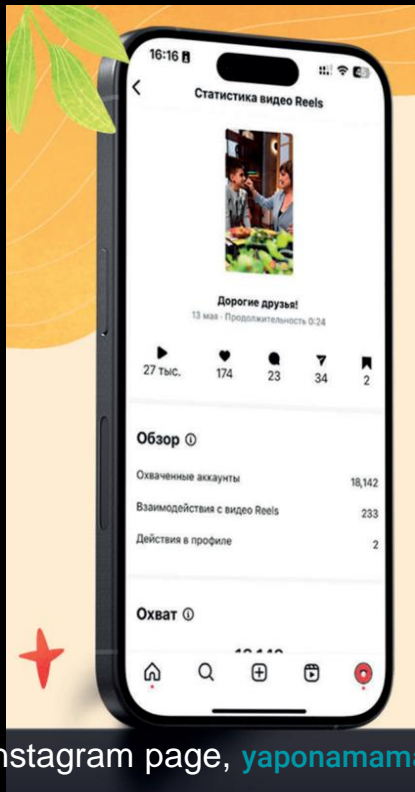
16:16

Статистика видео Reels

Дорогие друзья!

13 мая · Продолжительность 0:24

27 тыс. 174 23 34 2

Обзор ⓘ

Охваченные аккаунты 18,142

Взаимодействия с видео Reels 233

Действия в профиле 2

Охват ⓘ

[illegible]

nstagram page, yaponamama